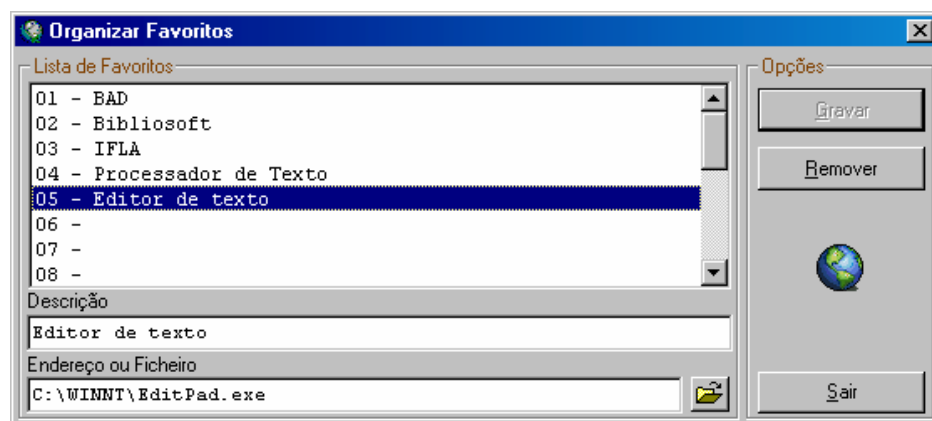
Organizar Favoritos

Lista de Favoritos

01 - BAD
02 - Bibliosoft
03 - IFLA
04 - Processador de Texto
05 - Editor de texto
06 -
07 -
08 -

Descrição

Editor de texto

Endereço ou Ficheiro

C:\WINNT\EditPad.exe

Opções

Gravar

Remover

Sair